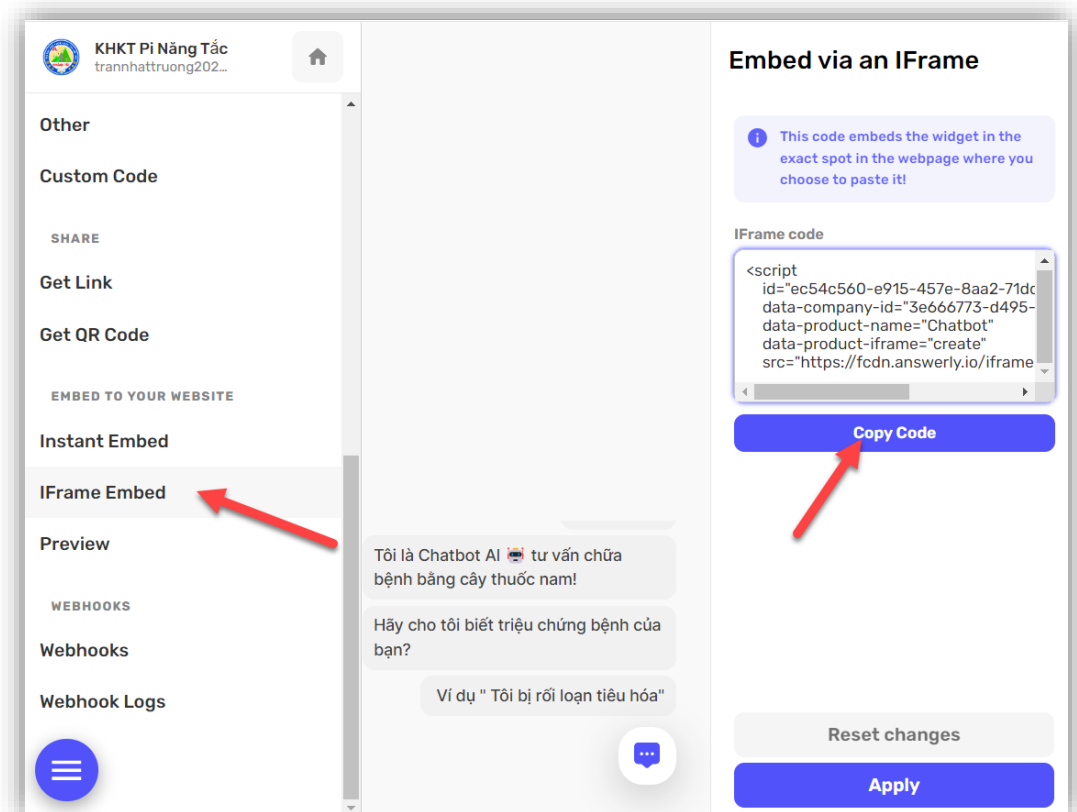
KHKT Pi Năng Tắc
trannhattruong202...

Other

Custom Code

SHARE

Get Link

Get QR Code

EMBED TO YOUR WEBSITE

Instant Embed

IFrame Embed

Preview

WEBHOOKS

Webhooks

Webhook Logs

Tôi là Chatbot AI 🤖 tư vấn chữa bệnh bằng cây thuốc nam!

Hãy cho tôi biết triệu chứng bệnh của bạn?

Ví dụ " Tôi bị rối loạn tiêu hóa"

Embed via an IFrame

This code embeds the widget in the exact spot in the webpage where you choose to paste it!

IFrame code

<script
id="ec54c560-e915-457e-8aa2-71dc
data-company-id="3e666773-d495-
data-product-name="Chatbot"
data-product-iframe="create"
src="https://fcdn.answerly.io/iframe

Copy Code

Reset changes

Apply